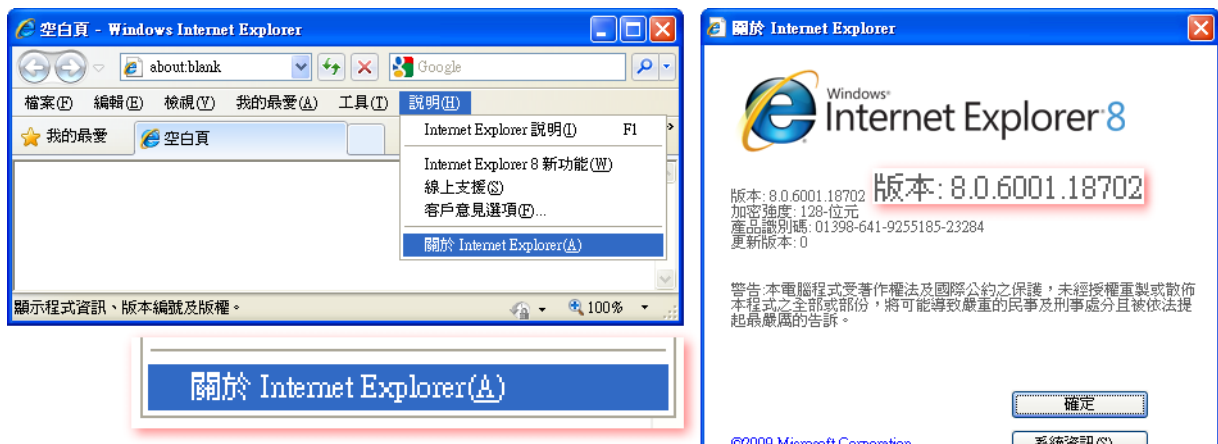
空白頁 - Windows Internet Explorer

about:blank

Google

檔案(F) 編輯(E) 檢視(V) 我的最愛(A) 工具(T) 說明(H)

我的最愛 空白頁

Internet Explorer 說明(I) F1

Internet Explorer 8 新功能(W)

線上支援(S)

客戶意見選項(F)...

關於 Internet Explorer(A)

顯示程式資訊、版本編號及版權。

100%

關於 Internet Explorer(A)

關於 Internet Explorer

Windows Internet Explorer 8

版本: 8.0.6001.18702 版本: 8.0.6001.18702

加密強度: 128-位元

產品識別碼: 01398-641-9255185-23284

更新版本: 0

警告:本電腦程式受著作權法及國際公約之保護,未經授權重製或散佈本程式之全部或部份,將可能導致嚴重的民事及刑事處分且被依法提起最嚴厲的告訴。

確定

©2009 Microsoft Corporation

系統資訊(S)...